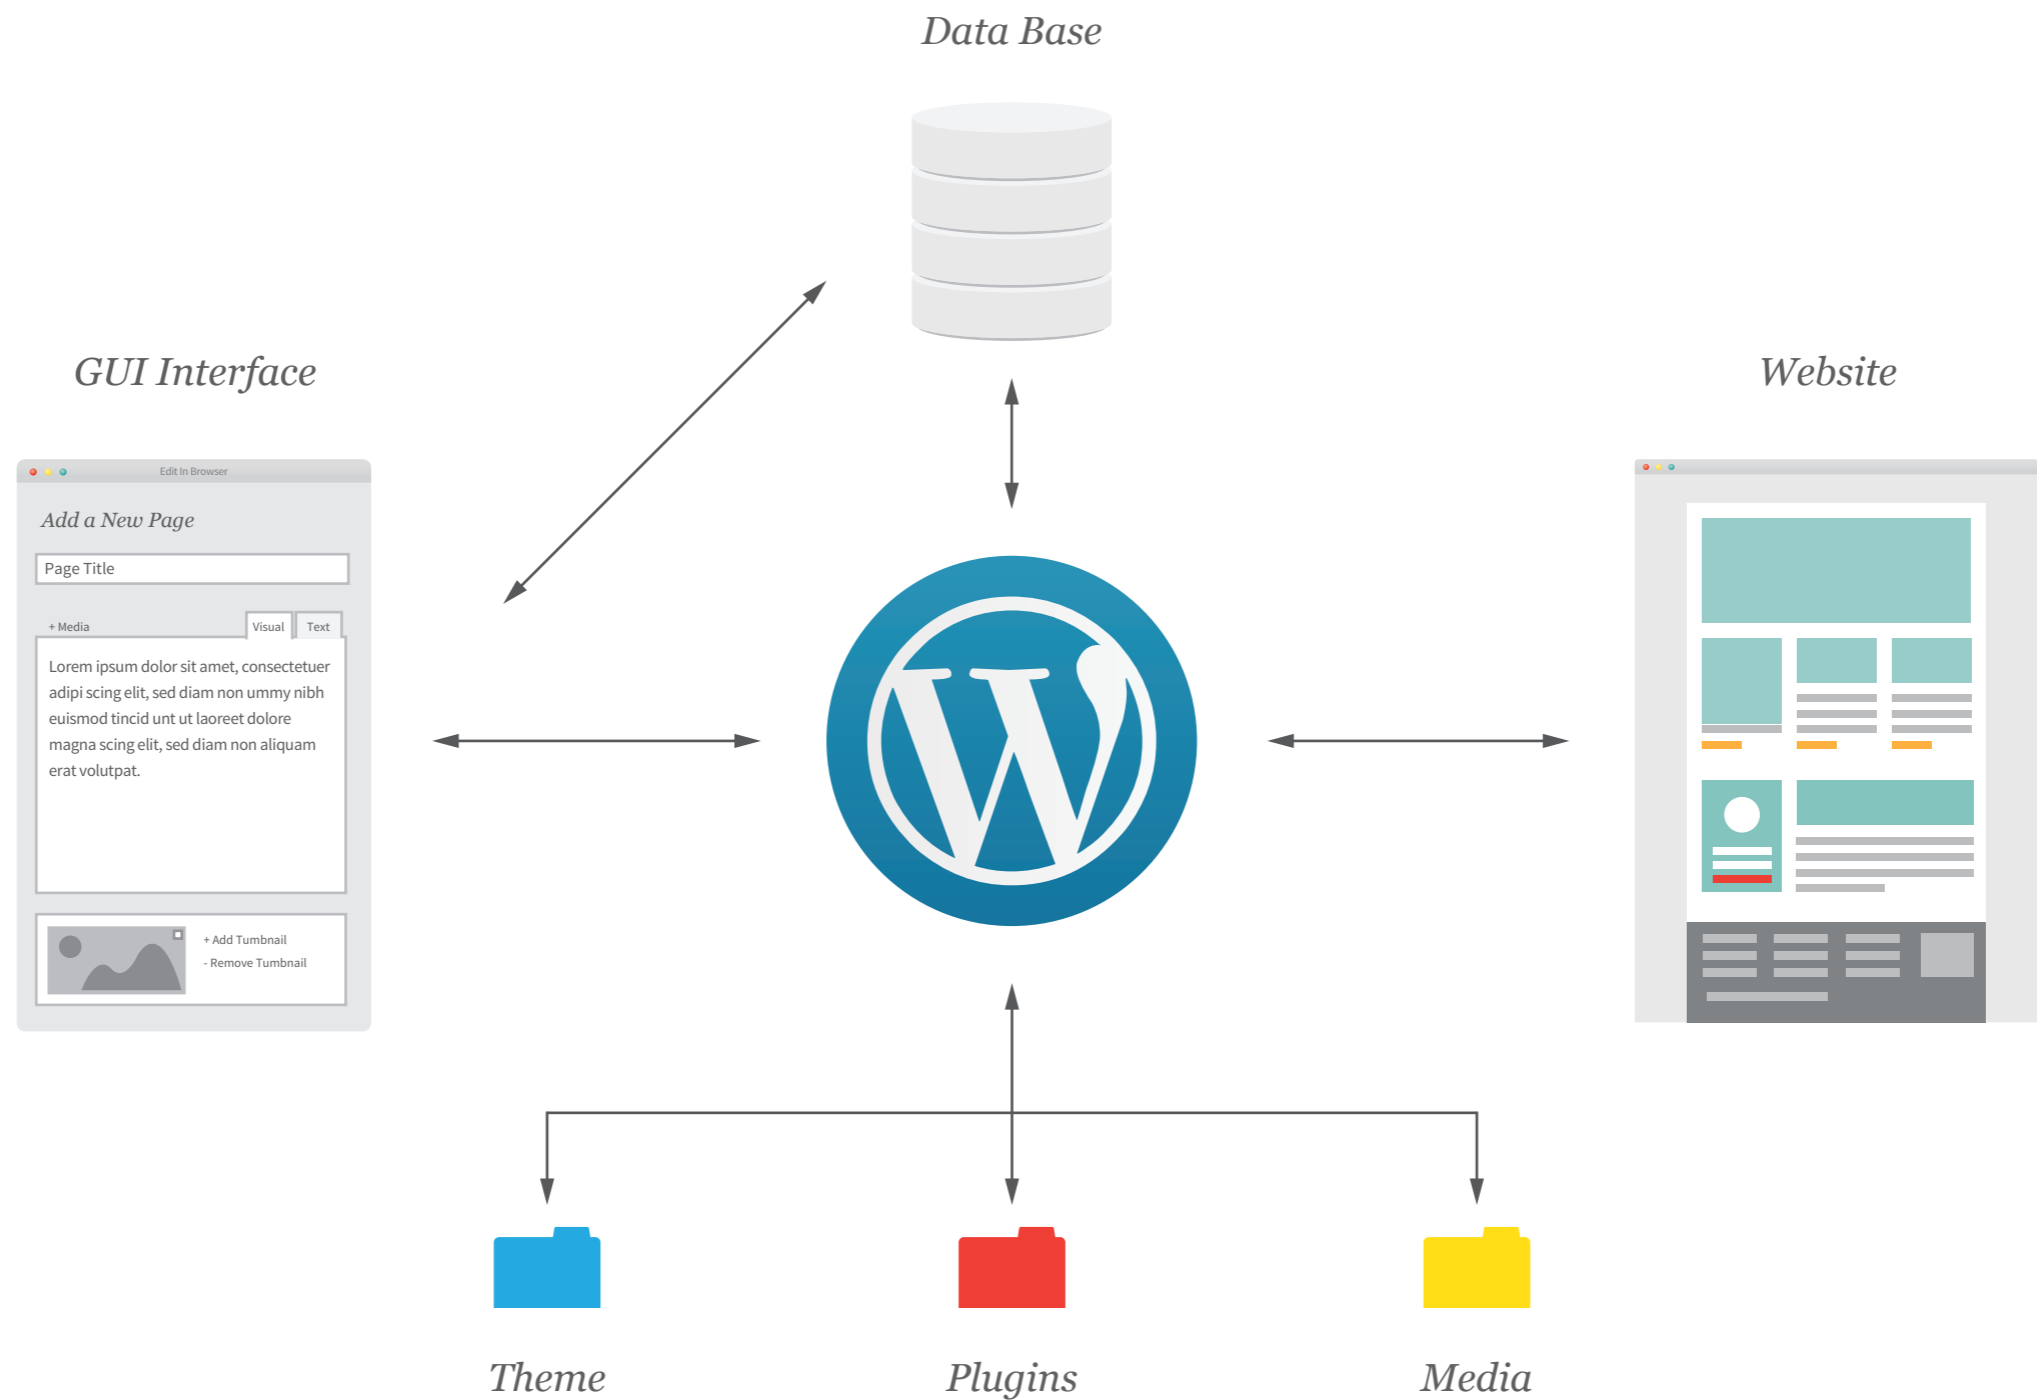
Data Base

GUI Interface

Website

Edit In Browser

Add a New Page

Page Title

+ Media

Visual

Text

Lorem ipsum dolor sit amet, consectetuer adipi scing elit, sed diam non ummy nibh euismod tincid unt ut laoreet dolore magna scing elit, sed diam non aliquam erat volutpat.

+ Add Tumbnail
- Remove Tumbnail

Theme

Plugins

Media